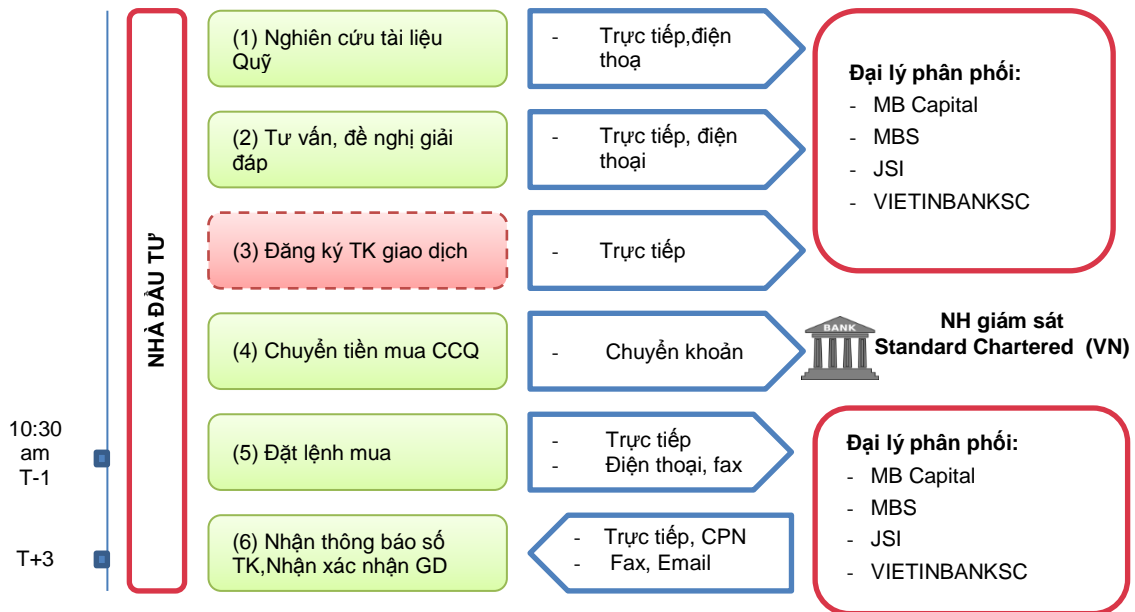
NHÀ ĐẦU TƯ

(1) Nghiên cứu tài liệu Quỹ

- Trực tiếp,điện thoạ

(2) Tư vấn, đề nghị giải đáp

- Trực tiếp, điện thoại

(3) Đăng ký TK giao dịch

- Trực tiếp

(4) Chuyển tiền mua CCQ

- Chuyển khoản

(5) Đặt lệnh mua

- Trực tiếp
- Điện thoại, fax

(6) Nhận thông báo số TK,Nhận xác nhận GD

- Trực tiếp, CPN
- Fax, Email

Đại lý phân phối:
- MB Capital
- MBS
- JSI
- VIETINBANKSC

BANK

NH giám sát
Standard Chartered (VN)

Đại lý phân phối:
- MB Capital
- MBS
- JSI
- VIETINBANKSC

10:30 am T-1

T+3